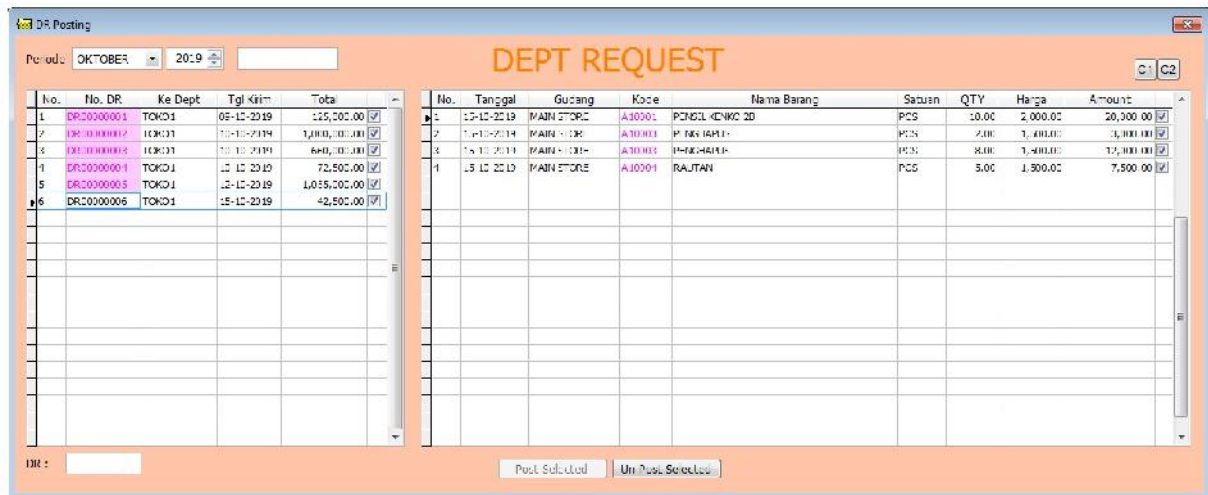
DR Posting

Periode OKTOBER 2019

DEPT REQUEST

C1 C2

| No. | No. DR | Ke Dept | Tgl Kirim | Total |
|---|---|---|---|---|
| 1 | DR20000001 | TOKO1 | 05-12-2019 | 125,000.00 |
| 2 | DR20000002 | TOKO1 | 10-12-2019 | 1,000,000.00 |
| 3 | DR20000003 | TOKO1 | 10-12-2019 | 660,000.00 |
| 4 | DR20000004 | TOKO1 | 12-12-2019 | 72,500.00 |
| 5 | DR20000005 | TOKO1 | 12-12-2019 | 1,055,000.00 |
| 6 | DR20000006 | TOKO1 | 15-12-2019 | 42,500.00 |

| No. | Tanggal | Gudang | Kode | Nama Barang | Satuan | QTY | Harga | Amount |
|---|---|---|---|---|---|---|---|---|
| 1 | 15-12-2019 | MAIN STORE | A10001 | PENSIL KENKO 2B | PCS | 10.00 | 2,000.00 | 20,000.00 |
| 2 | 15-12-2019 | MAIN STORE | A10002 | PENGHAPUS | PCS | 2.00 | 1,500.00 | 3,000.00 |
| 3 | 15-12-2019 | MAIN STORE | A10003 | PENGHAPUS | PCS | 8.00 | 1,500.00 | 12,000.00 |
| 4 | 15-12-2019 | MAIN STORE | A10004 | RAUTAN | PCS | 5.00 | 1,500.00 | 7,500.00 |

DR :

Post Selected Un Post Selected